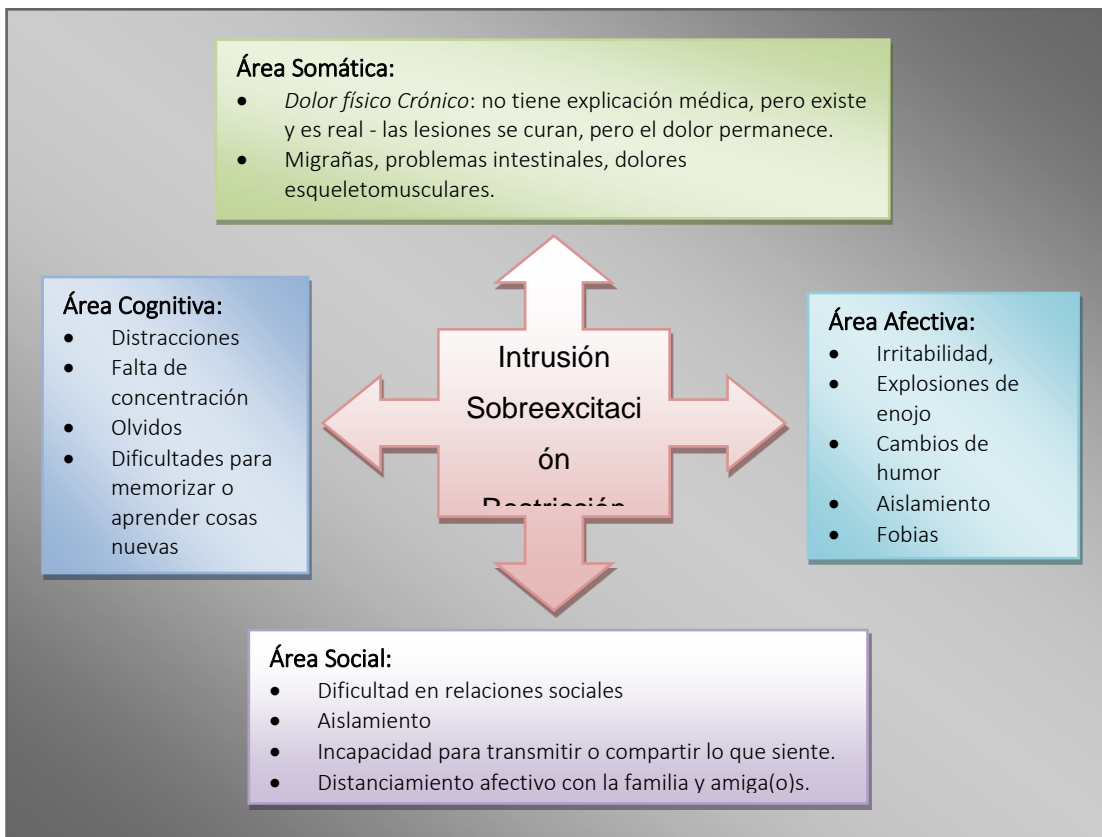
Área Somática:
- *Dolor físico Crónico*: no tiene explicación médica, pero existe y es real - las lesiones se curan, pero el dolor permanece.
- Migrañas, problemas intestinales, dolores esqueletomusculares.

Área Cognitiva:
- Distracciones
- Falta de concentración
- Olvidos
- Dificultades para memorizar o aprender cosas nuevas

Intrusión
Sobreexcitaci
ón
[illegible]

Área Afectiva:
- Irritabilidad,
- Explosiones de enojo
- Cambios de humor
- Aislamiento
- Fobias

Área Social:
- Dificultad en relaciones sociales
- Aislamiento
- Incapacidad para transmitir o compartir lo que siente.
- Distanciamiento afectivo con la familia y amiga(o)s.